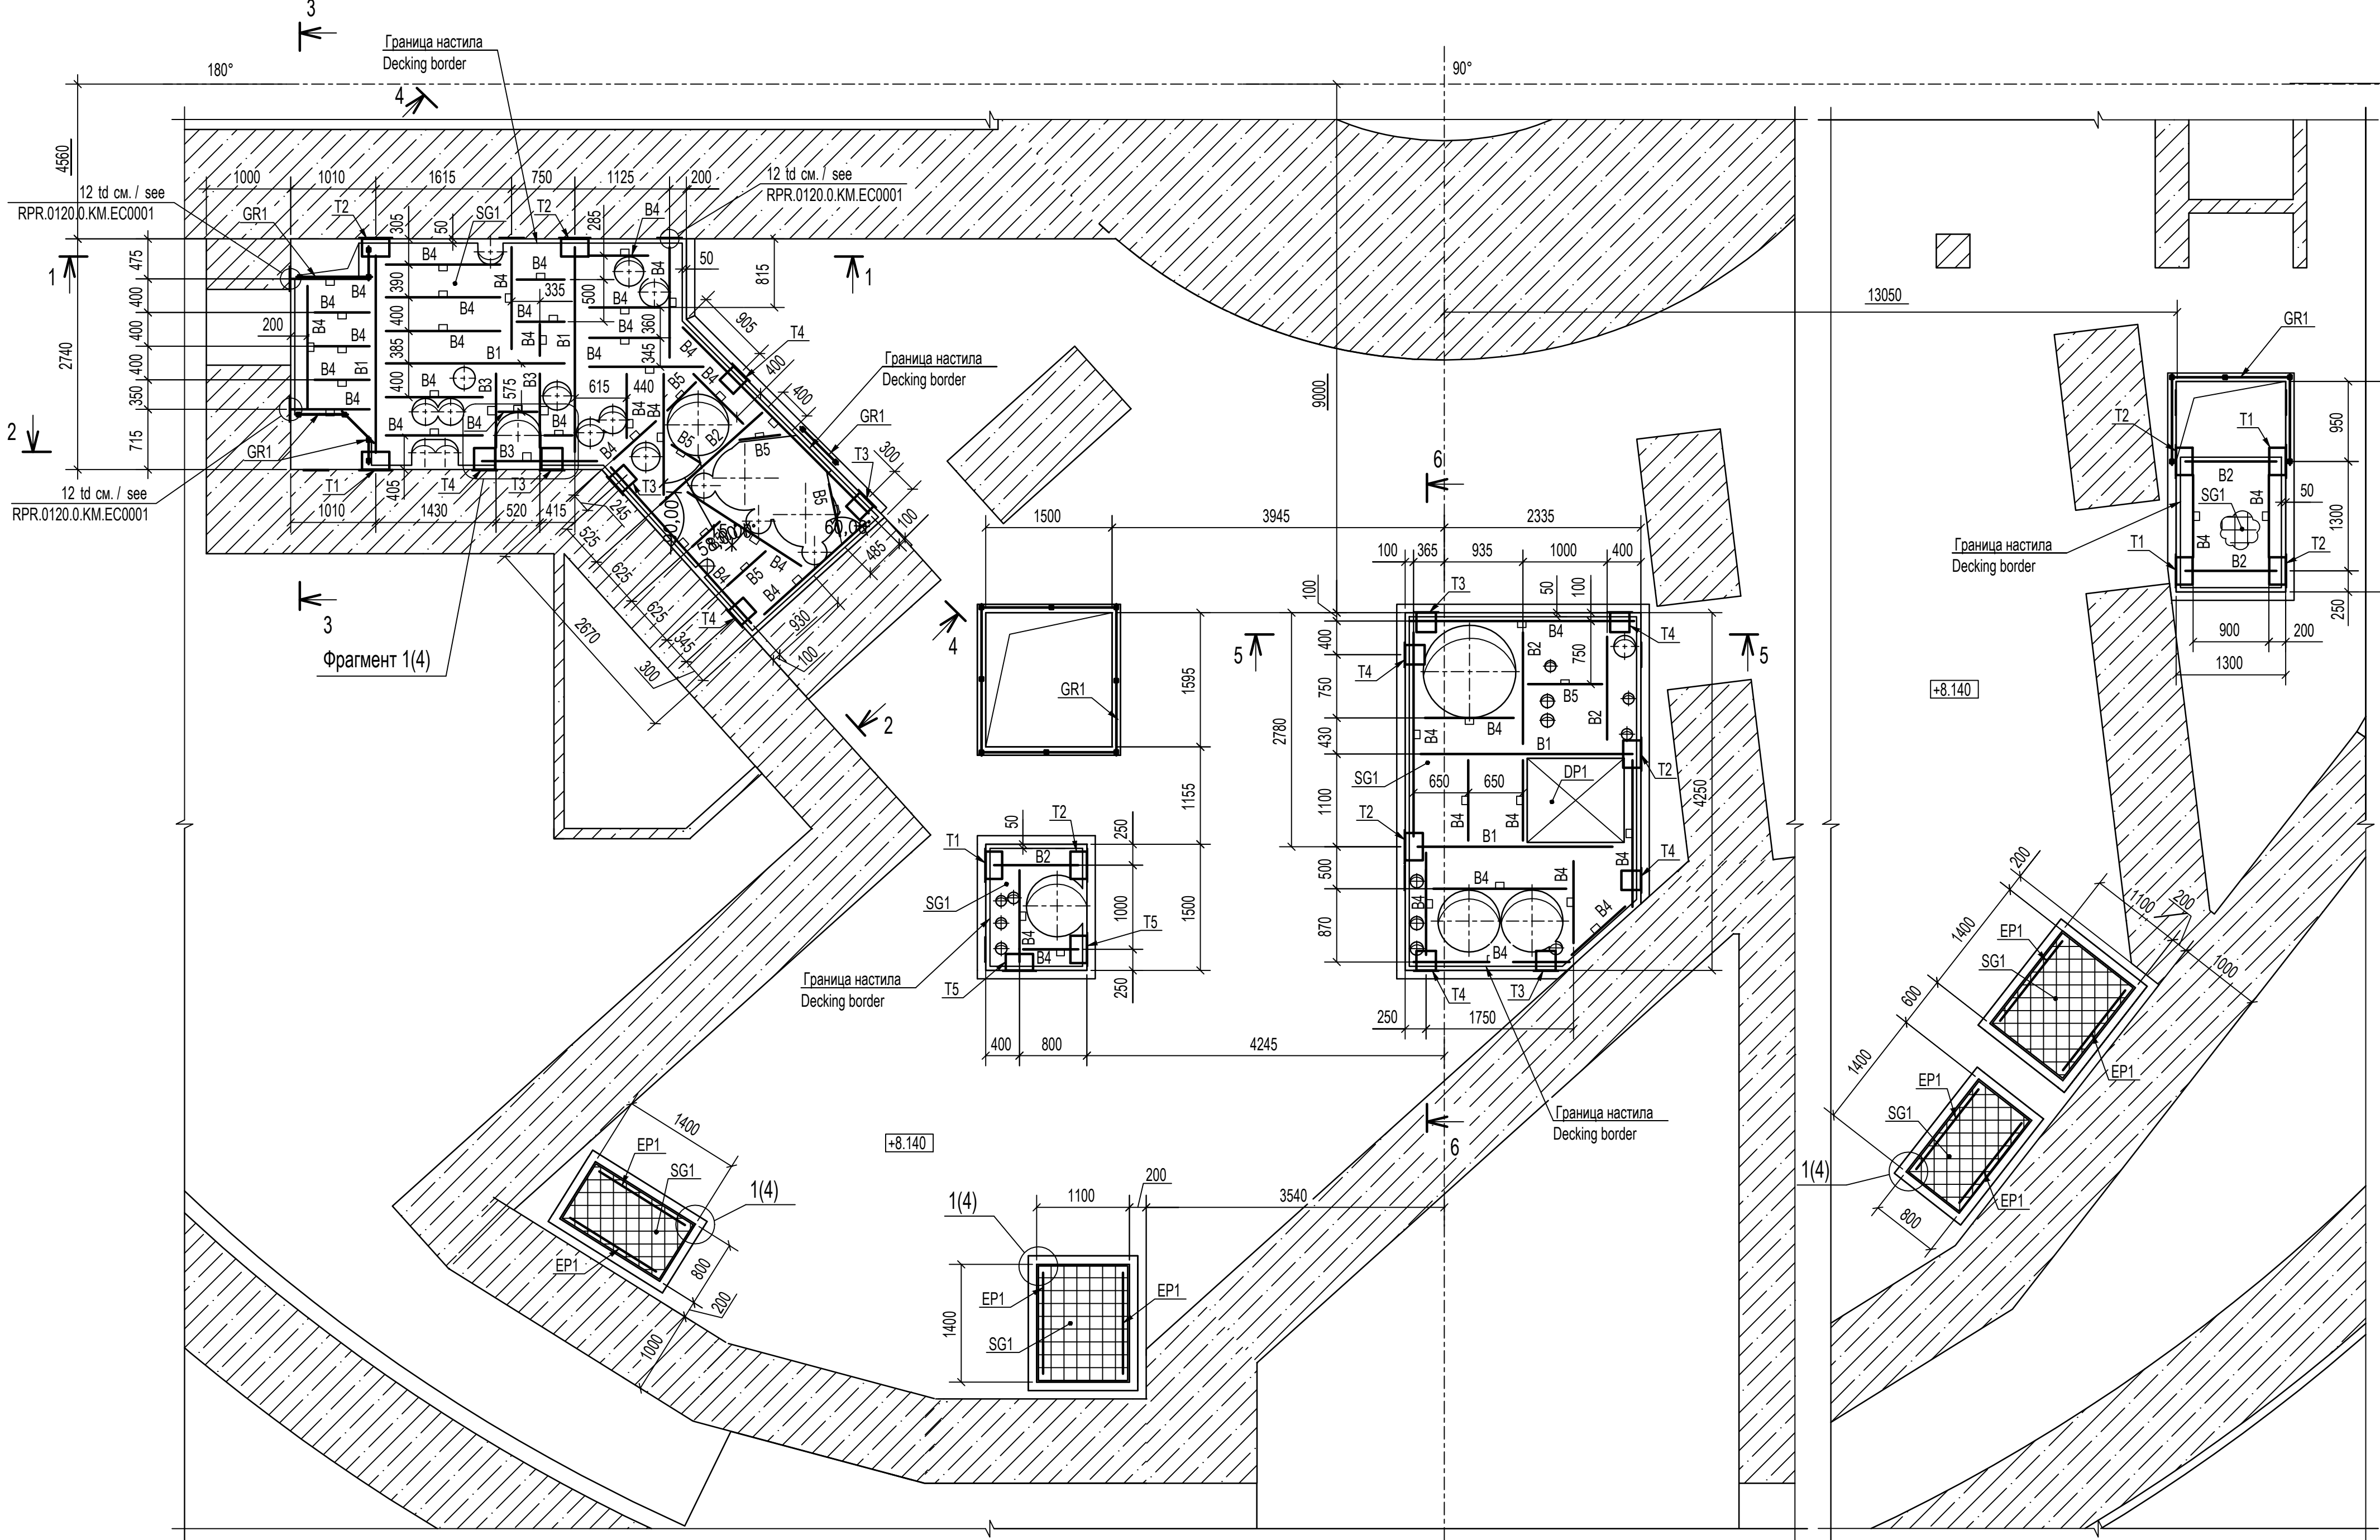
3
180°
Граница настила
Decking border
4
90°
4560
1000 1010 1615 750 1125 200
12 td см. / see
RPR.0120.0.KM.EC0001
12 td см. / see
RPR.0120.0.KM.EC0001
GR1
T2
305
50
SG1
T2
285
B4
B4
B4
B4
50
815
1
1
475
400
400
400
350
715
2740
B4
B4
B4
B4
B4
B4
B1
200
390
400
385
400
335
500
B4
B4
B4
B1
B1
360
345
905
T4
400
400
Граница настила
Decking border
GR1
T3
300
B4
B3
575
B3
615
440
B5
B2
B5
B5
B4
B4
B4
B4
B4
B3
B4
T3
2
GR1
T1
405
T4
T3
1010
1430
520
415
245
525
625
625
345
12 td см. / see
RPR.0120.0.KM.EC0001
T4
930
100
485
100
2670
300
3
Фрагмент 1(4)
4
2
9000
GR1
1500
1595
1155
1500
3945
2335
100
365
935
1000
400
T3
50
100
B4
T4
100
400
T4
750
B2
750
B5
B2
B4
B1
5
5
2780
430
B4
SG1
650
650
DP1
T2
4250
1100
T2
B4
B1
B4
B4
T4
500
B4
B4
B4
870
B4
B4
B4
T4
T3
250
1750
6
6
50
T2
250
T1
B2
SG1
1000
T5
B4
B4
250
Граница настила
Decking border
T5
400
800
4245
13050
GR1
T2
T1
950
B2
SG1
B4
50
1300
Граница настила
Decking border
T1
B4
B2
T2
250
900
200
1300
+8.140
200
1100
200
1400
1000
EP1
SG1
EP1
600
1400
EP1
SG1
EP1
1(4)
800
+8.140
Граница настила
Decking border
1400
EP1
SG1
1(4)
EP1
800
200
1000
1(4)
1100
200
3540
EP1
EP1
1400
SG1